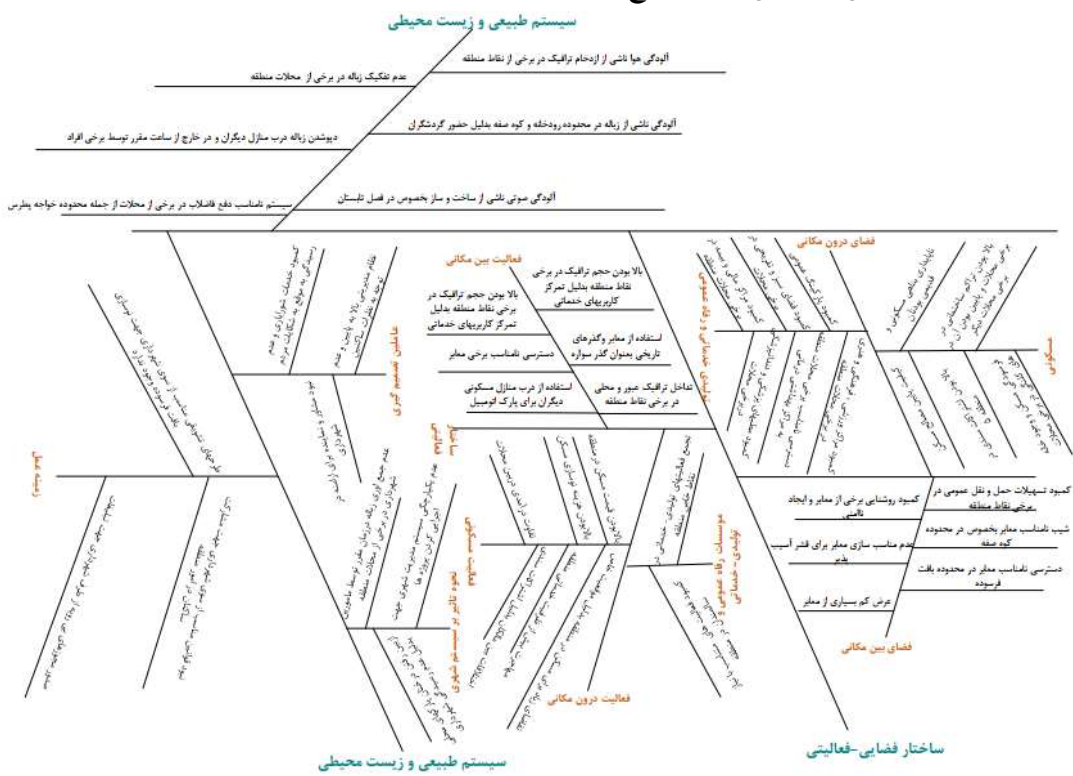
سیستم طبیعی و زیست محیطی

آلودگی هوا ناشی از ازدحام ترافیک در برخی از نقاط منطقه

عدم تفکیک زباله در برخی از محلات منطقه

آلودگی ناشی از زباله در محدوده رودخانه و کوه صفه بدلیل حضور گردشگران

دپوشدن زباله درب منازل دیگران و در خارج از ساعت مقرر توسط برخی افراد

آلودگی صوتی ناشی از ساخت و ساز بخصوص در فصل تابستان

سیستم نامناسب دفع فاضلاب در برخی از محلات از جمله محدوده خواجه پطرس

فعالیت بین مکانی

بالا بودن حجم ترافیک در برخی نقاط منطقه بدلیل تمرکز کاربریهای خدماتی

بالا بودن حجم ترافیک در برخی نقاط منطقه بدلیل تمرکز کاربریهای خدماتی

استفاده از معابر وگذرهای تاریخی بعنوان گذر سواره

دسترسی نامناسب برخی معابر

استفاده از درب منازل مسکونی دیگران برای پارک اتومبیل

تداخل ترافیک عبور و محلی در برخی نقاط منطقه

فضای درون مکانی

مسکونی

عوامل تصمیم گیری

کمبود تسهیلات حمل و نقل عمومی در برخی نقاط منطقه

کمبود روشنایی برخی از معابر و ایجاد ناامنی

شیب نامناسب معابر بخصوص در محدوده کوه صفه

عدم مناسب سازی معابر برای قشر آسیب پذیر

دسترسی نامناسب معابر در محدوده بافت فرسوده

عرض کم بسیاری از معابر

فضای بین مکانی

موسسات رفاه عمومی تولیدی-خدماتی

فعالیت درون مکانی

عدم جمع آوری زباله درزمان مقرر توسط ماموران شهرداری

عدم بکارگیری سیستم مدیریت شهری جهت اجرایی کردن پروژه ها در برخی از محلات منطقه

نحوه تاثیر بر سیستم شهری

سیستم

ساختار فضایی-فعالیتی

سیستم طبیعی و زیست محیطی